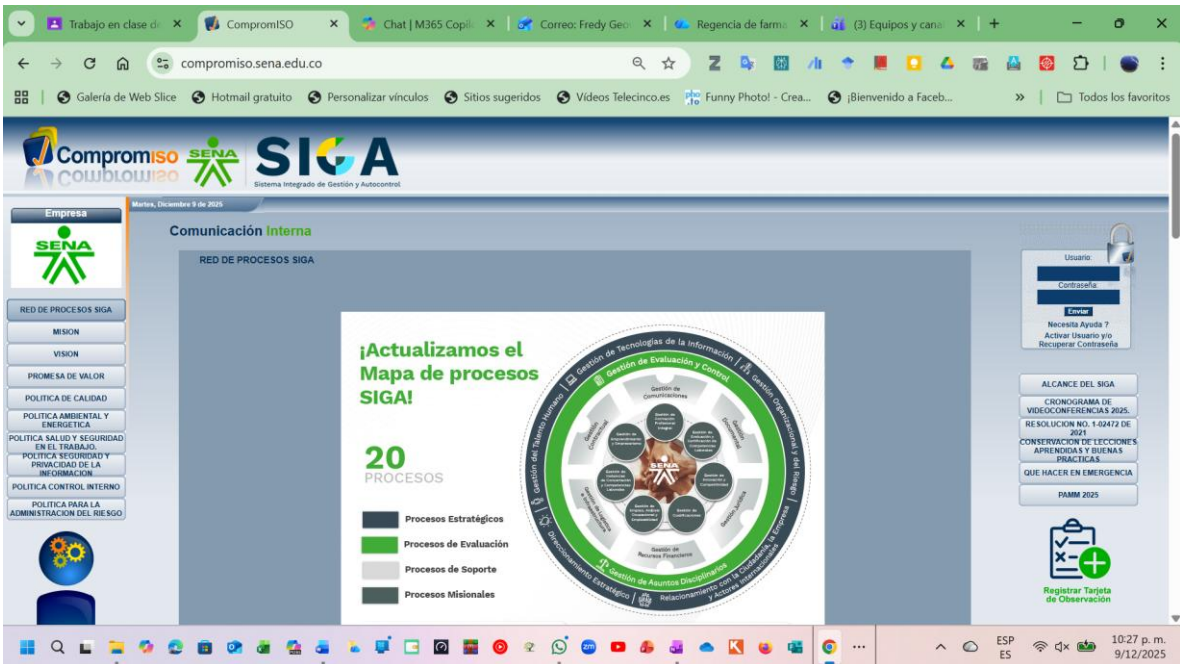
Trabajo en clase d ×
CompromISO ×
Chat | M365 Copil ×
Correo: Fredy Geo ×
Regencia de farma ×
(3) Equipos y cana ×
+

compromiso.sena.edu.co

Galería de Web Slice
Hotmail gratuito
Personalizar vínculos
Sitios sugeridos
Vídeos Telecinco.es
Funny Photo! - Crea...
¡Bienvenido a Faceb...
»
Todos los favoritos

CompromISO
SENA
SIGA
Sistema Integrado de Gestión y Autocontrol

Martes, Diciembre 9 de 2025

Empresa

Comunicación Interna

RED DE PROCESOS SIGA

RED DE PROCESOS SIGA
MISION
VISION
PROMESA DE VALOR
POLITICA DE CALIDAD
POLITICA AMBIENTAL Y ENERGETICA
POLITICA SALUD Y SEGURIDAD EN EL TRABAJO
POLITICA SEGURIDAD Y PRIVACIDAD DE LA INFORMACION
POLITICA CONTROL INTERNO
POLITICA PARA LA ADMINISTRACION DEL RIESGO

¡Actualizamos el Mapa de procesos SIGA!

20
PROCESOS

Procesos Estratégicos
Procesos de Evaluación
Procesos de Soporte
Procesos Misionales

Gestión de Tecnologías de la Información
Gestión de Evaluación y Control
Gestión Organizacional y del Riesgo
Gestión del Talento Humano
Gestión de Asuntos Disciplinarios
Direccionamiento Estratégico
Relacionamiento con la Ciudadanía, la Empresa y Actores Internacionales
Gestión de Comunicaciones
Gestión Contractual
Gestión Documental
Gestión Jurídica
Gestión de Recursos Financieros
Gestión de Infraestructura y Logística
Gestión de Formación Profesional Integral
Gestión de Evaluación y Certificación de Competencias Laborales
Gestión de Innovación y Competitividad
Gestión de Certificaciones
Gestión de Empleo, Análisis Ocupacional y Empleabilidad
Gestión de Normalización y Competencias Laborales
Gestión de Emprendimiento y Empresarismo
SENA

Usuario:
Contraseña:
Enviar
Necesita Ayuda ?
Activar Usuario y/o Recuperar Contraseña

ALCANCE DEL SIGA
CRONOGRAMA DE VIDEOCONFERENCIAS 2025.
RESOLUCION NO. 1-02472 DE 2021
CONSERVACION DE LECCIONES APRENDIDAS Y BUENAS PRACTICAS
QUE HACER EN EMERGENCIA
PAMM 2025

Registrar Tarjeta de Observación

ESP
ES
10:27 p. m.
9/12/2025